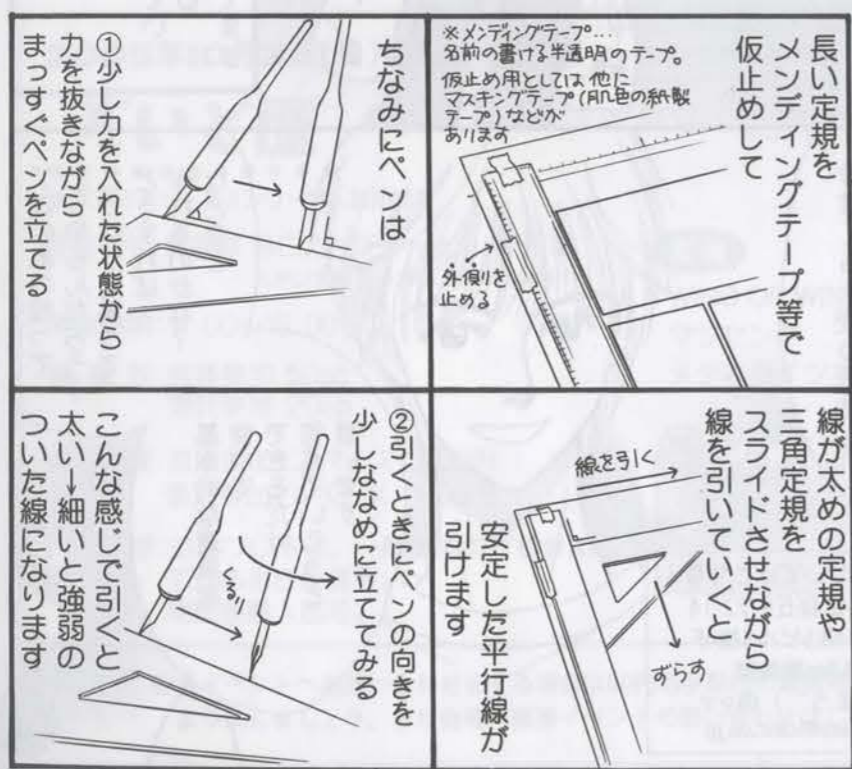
長い定規をメンディングテープ等で仮止めして

※メンディングテープ…名前の書ける半透明のテープ。
仮止め用としては他にマスキングテープ(肌色の紙製テープ)などがあります

外側を止める

ちなみにペンは

①少し力を入れた状態から力を抜きながらまっすぐペンを立てる

線が太めの定規や三角定規をスライドさせながら線を引いていくと

線を引く

ずらす

安定した平行線が引けます

②引くときにペンの向きを少しななめに立ててみる

くるっ

こんな感じで引くと太い↓細いと強弱のついた線になります